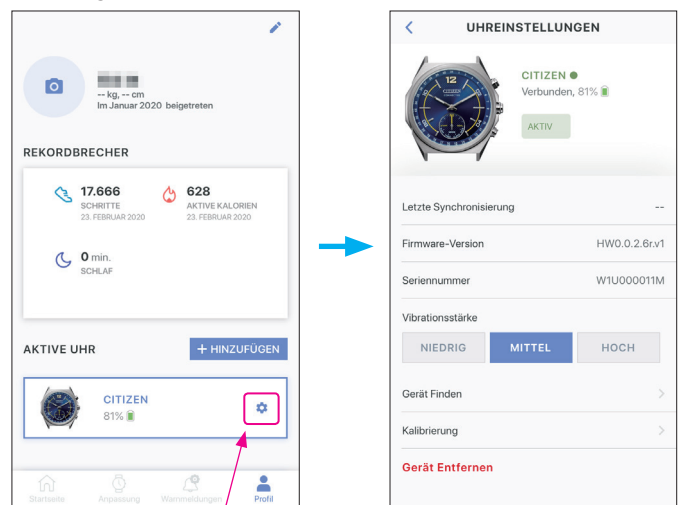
-- kg, -- cm
Im Januar 2020 beigetreten

REKORDBRECHER

17.666
SCHRITTE
23. FEBRUAR 2020

628
AKTIVE KALORIEN
23. FEBRUAR 2020

0 min.
SCHLAF

AKTIVE UHR
+ HINZUFÜGEN

CITIZEN
81%

Startseite
Anpassung
Warnmeldungen
Profil

UHREINSTELLUNGEN

CITIZEN
Verbunden, 81%
AKTIV

Letzte Synchronisierung --
Firmware-Version HW0.0.2.6r.v1
Seriennummer W1U000011M
Vibrationsstärke
NIEDRIG
MITTEL
HOCH
Gerät Finden
Kalibrierung
Gerät Entfernen